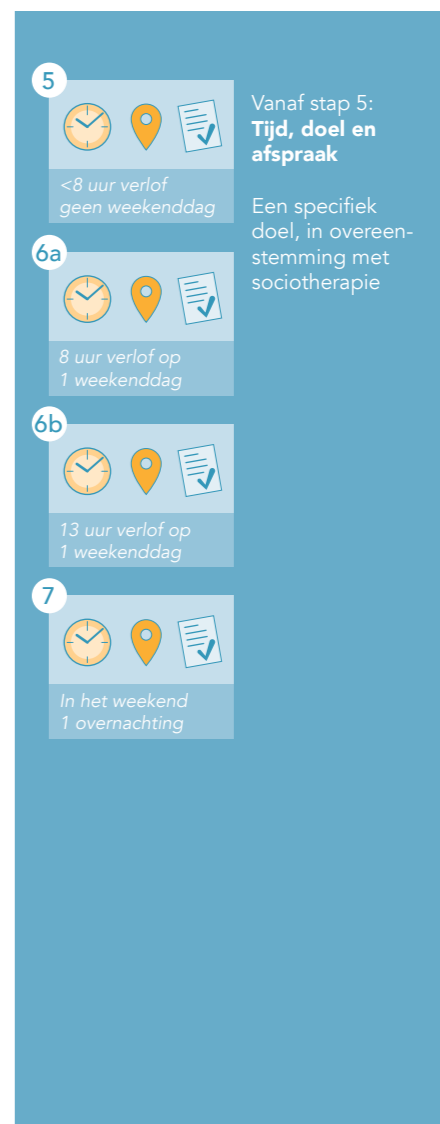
5

<8 uur verlof
geen weekenddag

6a

8 uur verlof op
1 weekenddag

6b

13 uur verlof op
1 weekenddag

7

In het weekend
1 overnachting

Vanaf stap 5:
**Tijd, doel en afspraak**

Een specifiek doel, in overeenstemming met sociotherapie